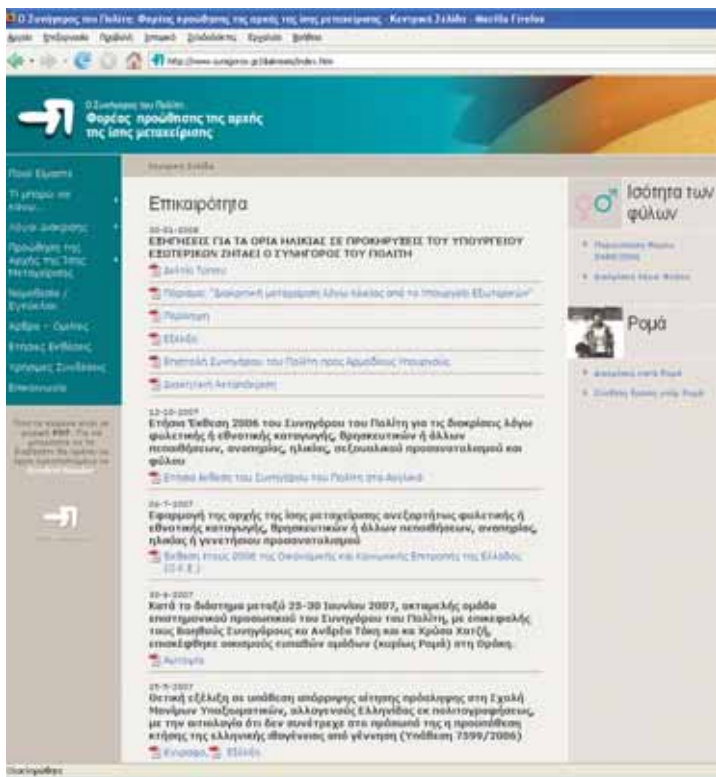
Ο Συνήγορος του Πολίτη: Φορέας προώθησης της αρχής της ίσης μεταχείρισης - Κεντρική Σελίδα - Mozilla Firefox

Αρχείο Επεξεργασία Προβολή Ιστορικό Σελιδοδείκτες Εργαλεία Βοήθεια

http://www.synigoros.gr/diakriseis/index.htm

Ο Συνήγορος του Πολίτη
Φορέας προώθησης της αρχής της ίσης μεταχείρισης

Κεντρική Σελίδα

Ποιοί Είμαστε
Τι μπορώ να κάνω...
Λόγοι διάκρισης
Προώθηση της Αρχής της Ίσης Μεταχείρισης
Νομοθεσία / Εγγύκλιοι
Άρθρα - Ομιλίες
Ετήσιες Εκθέσεις
Χρήσιμες Συνδέσεις
Επικοινωνία

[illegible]

Επικαιρότητα

30-01-2008
ΕΞΗΓΗΣΕΙΣ ΓΙΑ ΤΑ ΟΡΙΑ ΗΛΙΚΙΑΣ ΣΕ ΠΡΟΚΗΡΥΞΕΙΣ ΤΟΥ ΥΠΟΥΡΓΕΙΟΥ ΕΣΩΤΕΡΙΚΩΝ ΖΗΤΑΕΙ Ο ΣΥΝΗΓΟΡΟΣ ΤΟΥ ΠΟΛΙΤΗ

Δελτίο Τύπου
Πόρισμα: "Διακριτική μεταχείριση λόγω ηλικίας από το Υπουργείο Εσωτερικών"
Περίληψη
Έλλαδα
Επιστολή Συνηγόρου του Πολίτη προς Αρμόδιους Υπουργούς
Διοικητική Αντιπαράθεση

12-10-2007
Ετήσια Έκθεση 2006 του Συνηγόρου του Πολίτη για τις διακρίσεις λόγω φυλετικής ή εθνοτικής καταγωγής, θρησκευτικών ή άλλων πεποιθήσεων, αναπηρίας, ηλικίας, σεξουαλικού προσανατολισμού και φύλου

Ετήσια Έκθεση του Συνηγόρου του Πολίτη στα Αγγλικά

26-7-2007
Εφαρμογή της αρχής της ίσης μεταχείρισης ανεξαρτήτως φυλετικής ή εθνοτικής καταγωγής, θρησκευτικών ή άλλων πεποιθήσεων, αναπηρίας, ηλικίας ή γενετήσιου προσανατολισμού

Έκθεση έτους 2006 της Οικονομικής και Κοινωνικής Επιτροπής της Ελλάδος (Ο.Κ.Ε.)

30-6-2007
Κατά το διάστημα μεταξύ 25-30 Ιουνίου 2007, οκταμελής ομάδα επιστημονικού προσωπικού του Συνηγόρου του Πολίτη, με επικεφαλής τους Βοηθούς Συνηγόρους κα Ανδρέα Τάκη και κα Χρύσα Χατζή, επισκέφθηκε οικισμούς ευπαθών ομάδων (κυρίως Ρομά) στη Θράκη.

Αυτοψία

25-5-2007
Θετική εξέλιξη σε υπόθεση απόρριψης αίτησης πρόσληψης στη Σχολή Μονίμων Υπαξιωματικών, αλλογενούς Έλληνίδας εκ πολιτογραφήσεως, με την αιτιολογία ότι δεν συνέτρεχε στο πρόσωπό της η προϋπόθεση κτήσης της ελληνικής ιθαγένειας από γέννηση (Υπόθεση 7599/2006)

Εγγραφο, Έλλαδα

Ισότητα των φύλων

Παρουσίαση Φορέα Ισότητας
Διαχείριση Ίσων Φύλων

Ρομά

Διακρίσεις κατά Ρομά
Σύνδεση δράσεων υπέρ Ρομά

Ολοκληρώθηκε